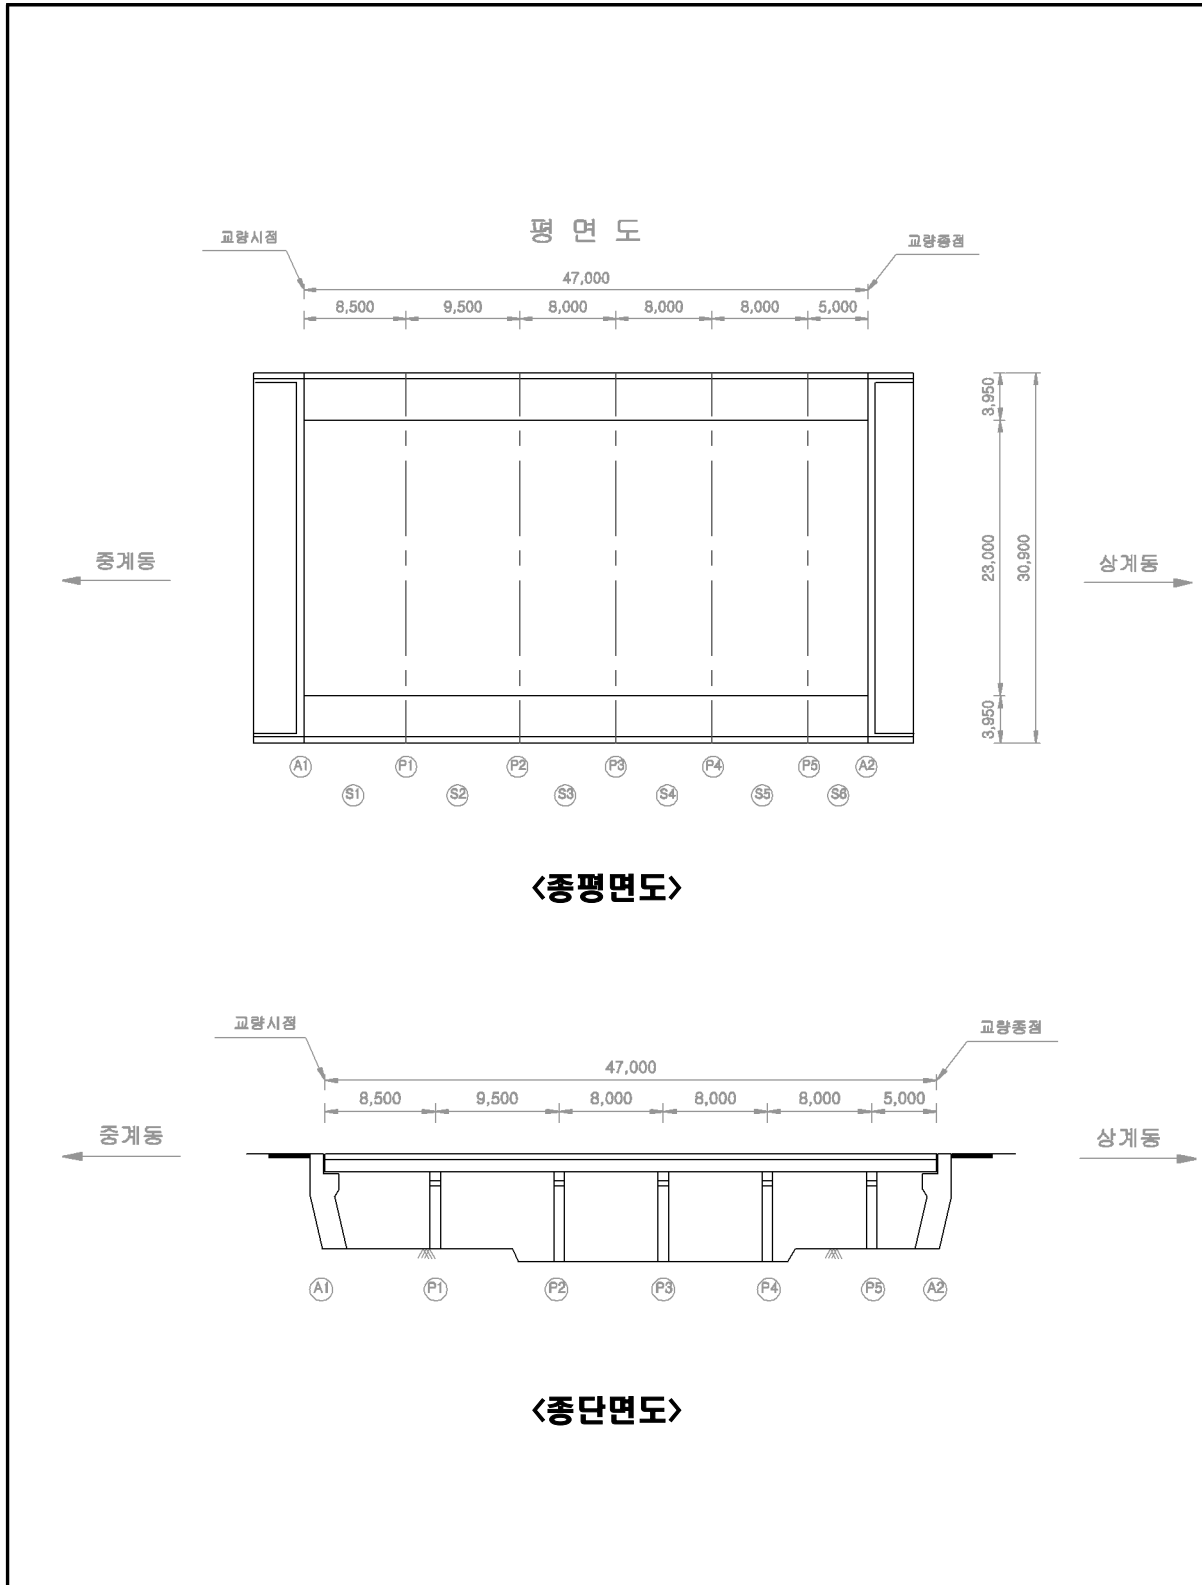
평 면 도

교량시점

교량종점

47,000

8,500 9,500 8,000 8,000 8,000 5,000

중계동

상계동

3,950

23,000

30,900

3,950

A1 P1 P2 P3 P4 P5 A2

S1 S2 S3 S4 S5 S6

<종평면도>

교량시점

교량종점

47,000

8,500 9,500 8,000 8,000 8,000 5,000

중계동

상계동

A1 P1 P2 P3 P4 P5 A2

<종단면도>